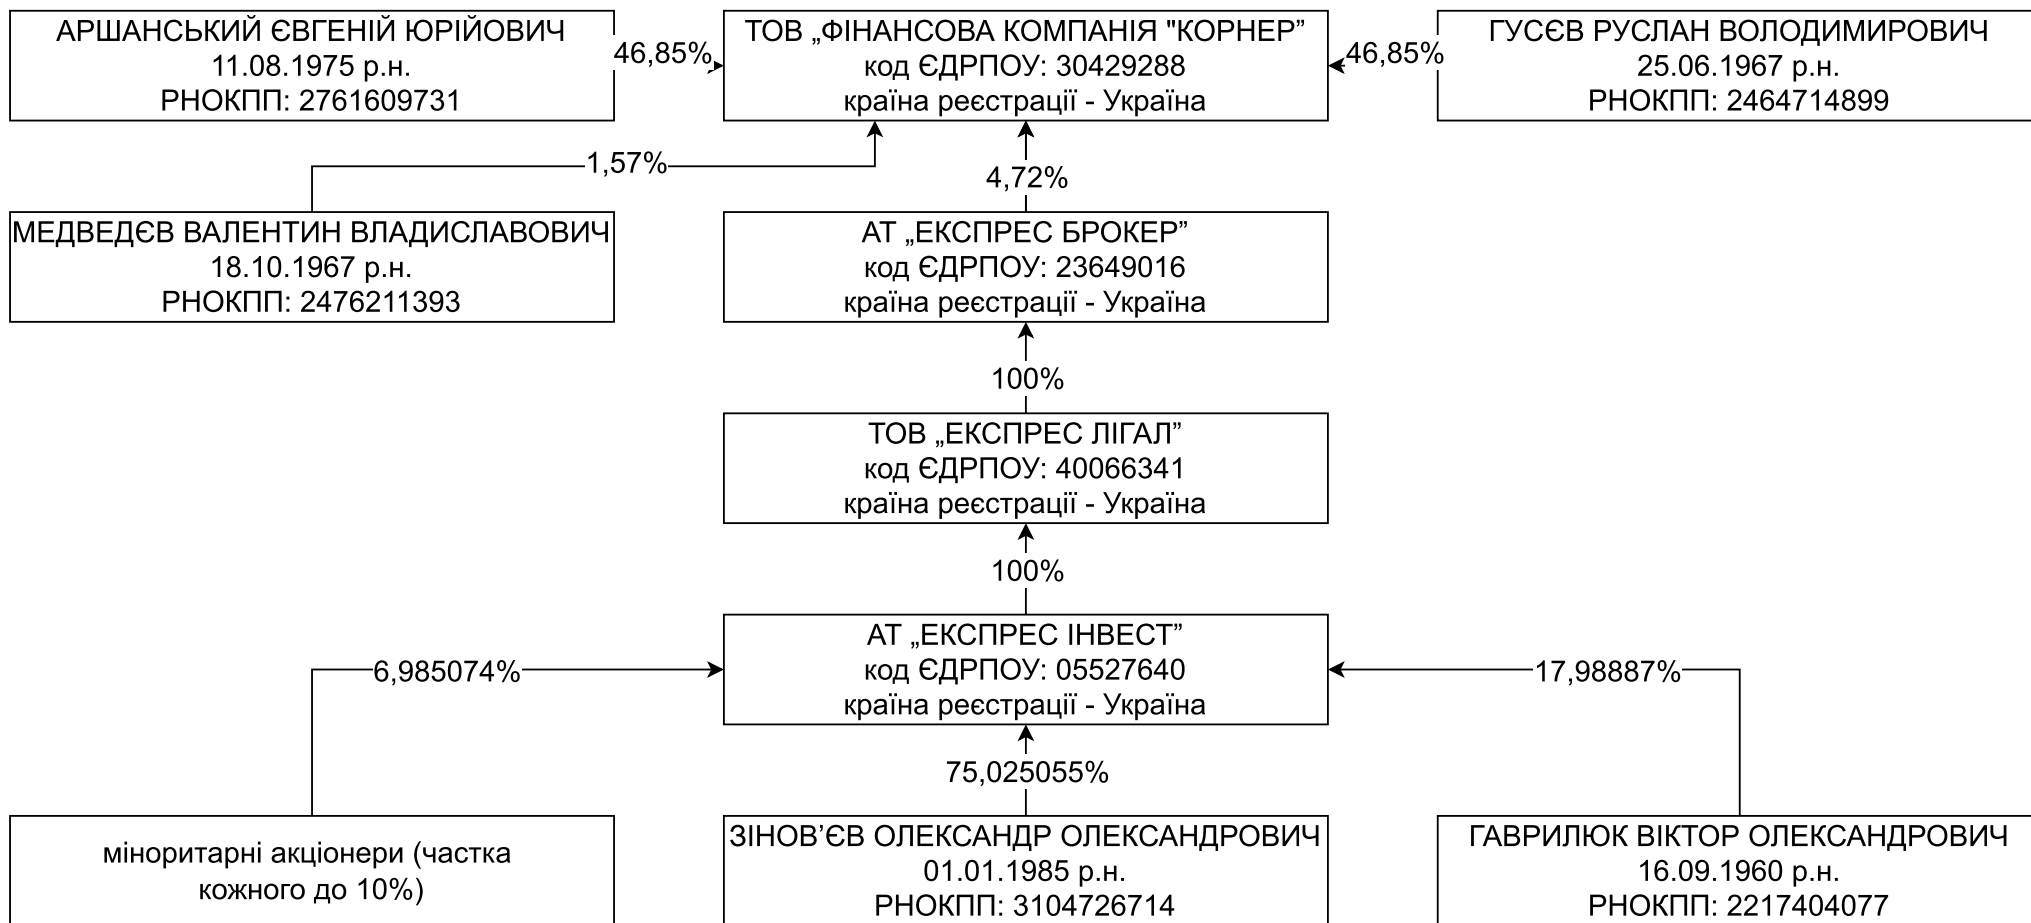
АРШАНСЬКИЙ ЄВГЕНІЙ ЮРІЙОВИЧ
11.08.1975 р.н.
РНОКПП: 2761609731

46,85%

ТОВ „ФІНАНСОВА КОМПАНІЯ "КОРНЕР"
код ЄДРПОУ: 30429288
країна реєстрації - Україна

46,85%

ГУСЄВ РУСЛАН ВОЛОДИМИРОВИЧ
25.06.1967 р.н.
РНОКПП: 2464714899

1,57%

4,72%

МЕДВЕДЄВ ВАЛЕНТИН ВЛАДИСЛАВОВИЧ
18.10.1967 р.н.
РНОКПП: 2476211393

АТ „ЕКСПРЕС БРОКЕР"
код ЄДРПОУ: 23649016
країна реєстрації - Україна

100%

ТОВ „ЕКСПРЕС ЛІГАЛ"
код ЄДРПОУ: 40066341
країна реєстрації - Україна

100%

6,985074%

АТ „ЕКСПРЕС ІНВЕСТ"
код ЄДРПОУ: 05527640
країна реєстрації - Україна

17,98887%

75,025055%

міноритарні акціонери (частка кожного до 10%)

ЗІНОВ'ЄВ ОЛЕКСАНДР ОЛЕКСАНДРОВИЧ
01.01.1985 р.н.
РНОКПП: 3104726714

ГАВРИЛЮК ВІКТОР ОЛЕКСАНДРОВИЧ
16.09.1960 р.н.
РНОКПП: 2217404077